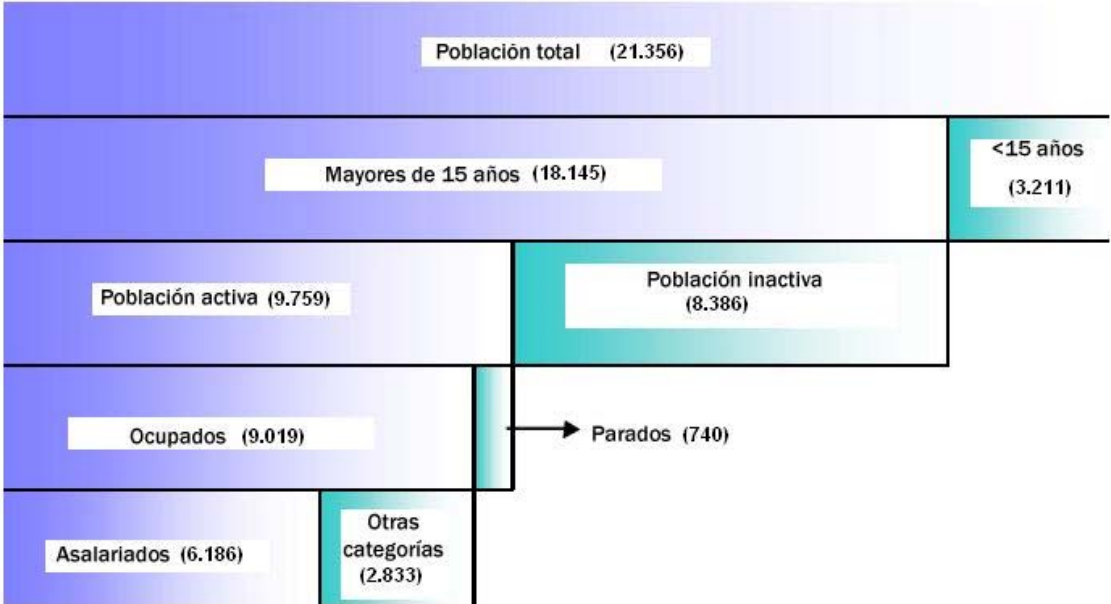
Población total (21.356)

Mayores de 15 años (18.145)

<15 años (3.211)

Población activa (9.759)

Población inactiva (8.386)

Ocupados (9.019)

Parados (740)

Asalariados (6.186)

Otras categorías (2.833)